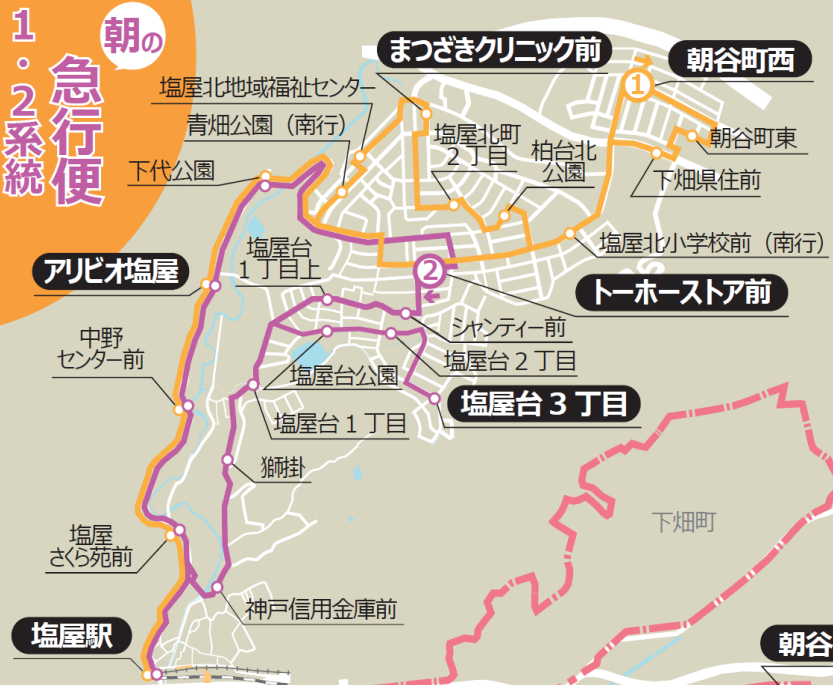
1・2系統

朝の
急行便

まつざきクリニック前
朝谷町西
塩屋北地域福祉センター
青畑公園（南行）
朝谷町東
塩屋北町
2丁目
柏台北
公園
下代公園
下畑県住前
塩屋北小学校前（南行）
塩屋台
1丁目上
アリビオ塩屋
トーホーストア前
シャンティー前
中野
センター前
塩屋台2丁目
塩屋台公園
塩屋台3丁目
塩屋台1丁目
獅子掛
下畑町
塩屋
さくら苑前
神戸信用金庫前
塩屋駅
朝谷
1
2